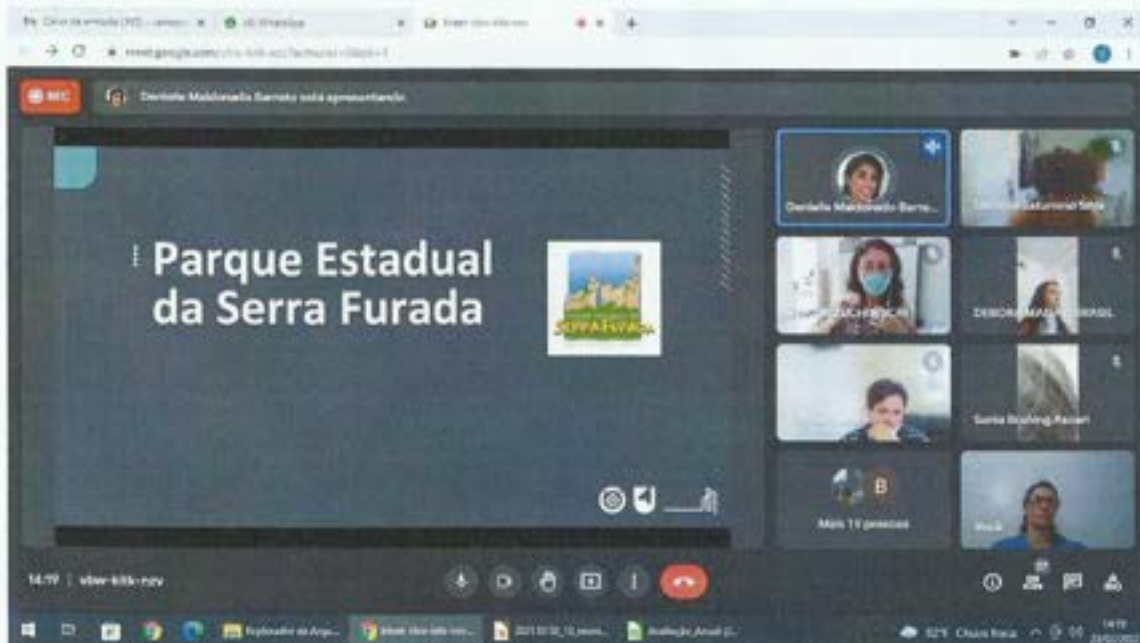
Caixa de entrada (95) - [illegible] | WhatsApp | Meet - vbw-kltk-nzv

meet.google.com/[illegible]

REC

Danielle Maldonado Barreto está apresentando

Parque Estadual da Serra Furada

SERRA FURADA

Danielle Maldonado Barre...

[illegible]

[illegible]

DEBORA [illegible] BRASIL

Sonia Bushing Pazeri

Mais 19 pessoas

Você

14:19 | vbw-kltk-nzv

Explorador de Arqu...

Meet - vbw-kltk-nzv

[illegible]

Avaliação_Anual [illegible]

22°C Chuva fraca

14:19